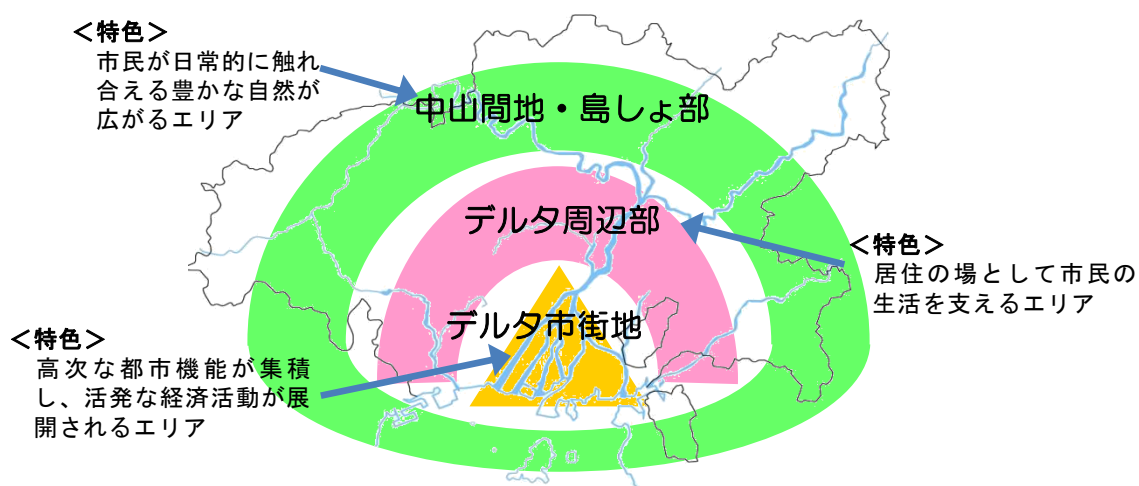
＜特色＞
市民が日常的に触れ合える豊かな自然が広がるエリア

中山間地・島しょ部

デルタ周辺部

＜特色＞
居住の場として市民の生活を支えるエリア

デルタ市街地

＜特色＞
高次な都市機能が集積し、活発な経済活動が展開されるエリア